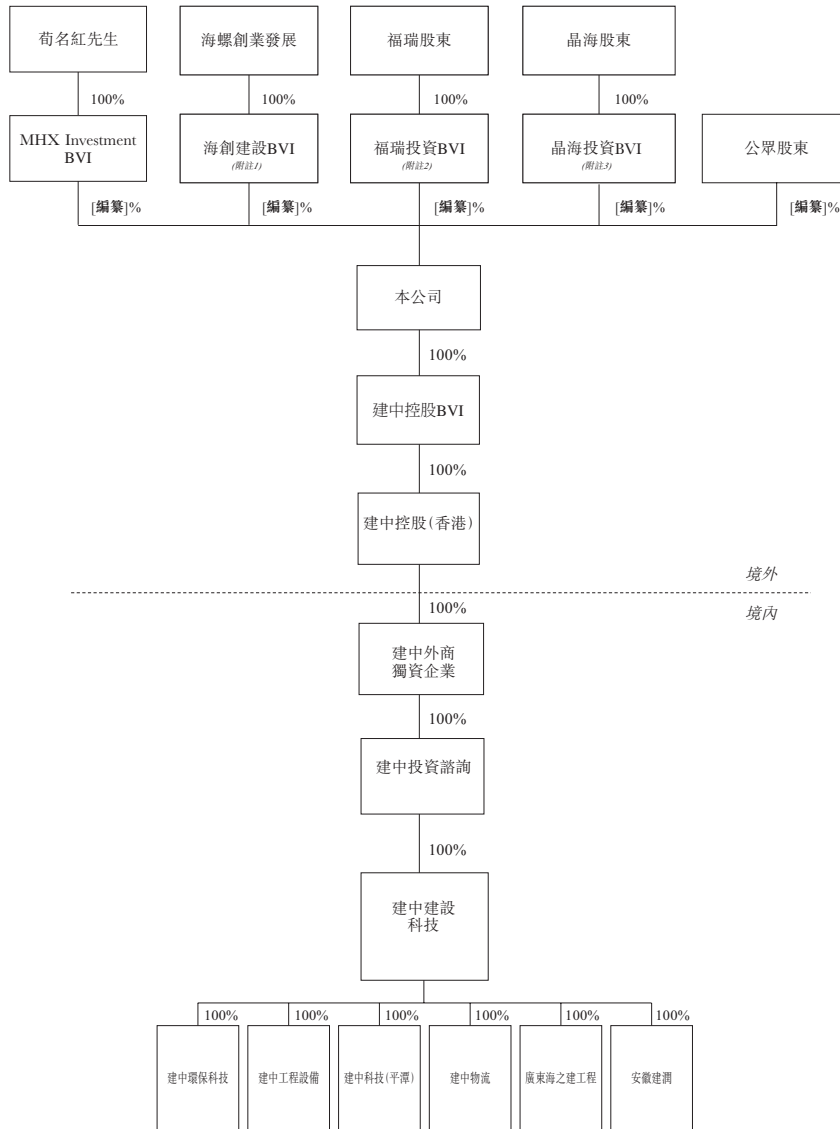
荀名紅先生

海螺創業發展

福瑞股東

晶海股東

100%

100%

100%

100%

MHX Investment BVI

海創建設BVI
(附註1)

福瑞投資BVI
(附註2)

晶海投資BVI
(附註3)

公眾股東

[編纂]%

[編纂]%

[編纂]%

[編纂]%

[編纂]%

本公司

100%

建中控股BVI

100%

建中控股(香港)

境外

100%

境內

建中外商獨資企業

100%

建中投資諮詢

100%

建中建設科技

100%

100%

100%

100%

100%

100%

建中環保科技

建中工程設備

建中科技(平潭)

建中物流

廣東海之建工程

安徽建潤